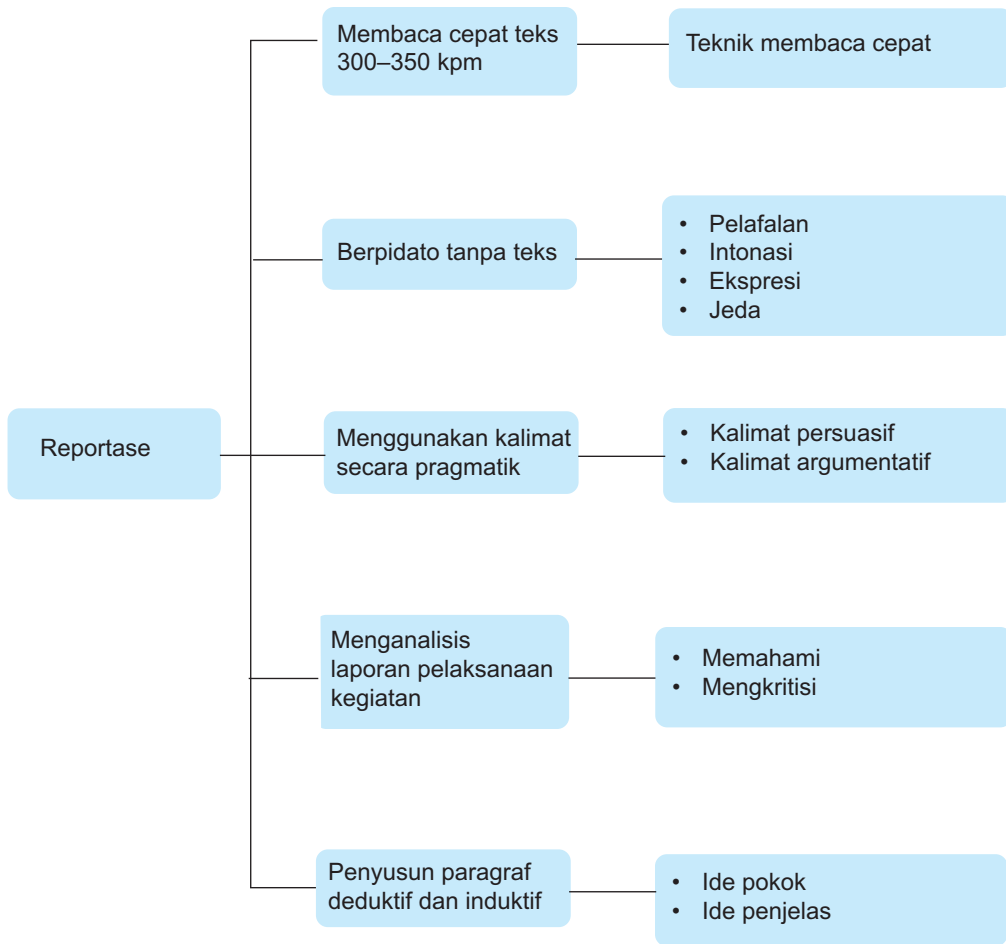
Reportase

Membaca cepat teks 300–350 kpm

Teknik membaca cepat

Berpidato tanpa teks

• Pelafalan
• Intonasi
• Ekspresi
• Jeda

Menggunakan kalimat secara pragmatik

• Kalimat persuasif
• Kalimat argumentatif

Menganalisis laporan pelaksanaan kegiatan

• Memahami
• Mengkritisi

Penyusun paragraf deduktif dan induktif

• Ide pokok
• Ide penjelas